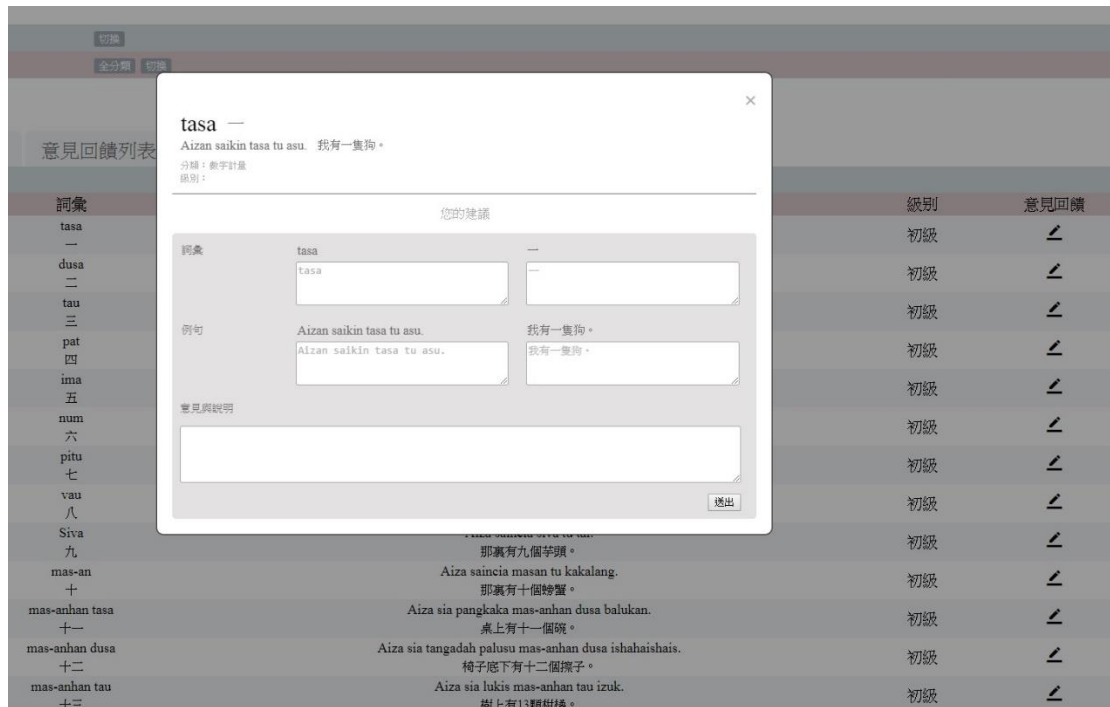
切換
全分類 切換

意見回饋列表

| 詞彙 | | 級別 | 意見回饋 |
|---|---|---|---|
| tasa 一 | | 初級 | |
| dusa 二 | | 初級 | |
| tau 三 | | 初級 | |
| pat 四 | | 初級 | |
| ima 五 | | 初級 | |
| num 六 | | 初級 | |
| pitu 七 | | 初級 | |
| vau 八 | | 初級 | |
| Siva 九 | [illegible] 那裏有九個芋頭。 | 初級 | |
| mas-an 十 | Aiza saincia masan tu kakalang. 那裏有十個螃蟹。 | 初級 | |
| mas-anhan tasa 十一 | Aiza sia pangkaka mas-anhan dusa balukan. 桌上有十一個碗。 | 初級 | |
| mas-anhan dusa 十二 | Aiza sia tangadah palusu mas-anhan dusa ishahaishais. 椅子底下有十二個擦子。 | 初級 | |
| mas-anhan tau 十三 | Aiza sia lukis mas-anhan tau izuk. 樹上有13顆柑橘。 | 初級 | |

×

tasa 一
Aizan saikin tasa tu asu. 我有一隻狗。
分類：數字計量
級別：

您的建議

詞彙 tasa 一
tasa
一

例句 Aizan saikin tasa tu asu. 我有一隻狗。
Aizan saikin tasa tu asu.
我有一隻狗。

意見與說明

送出